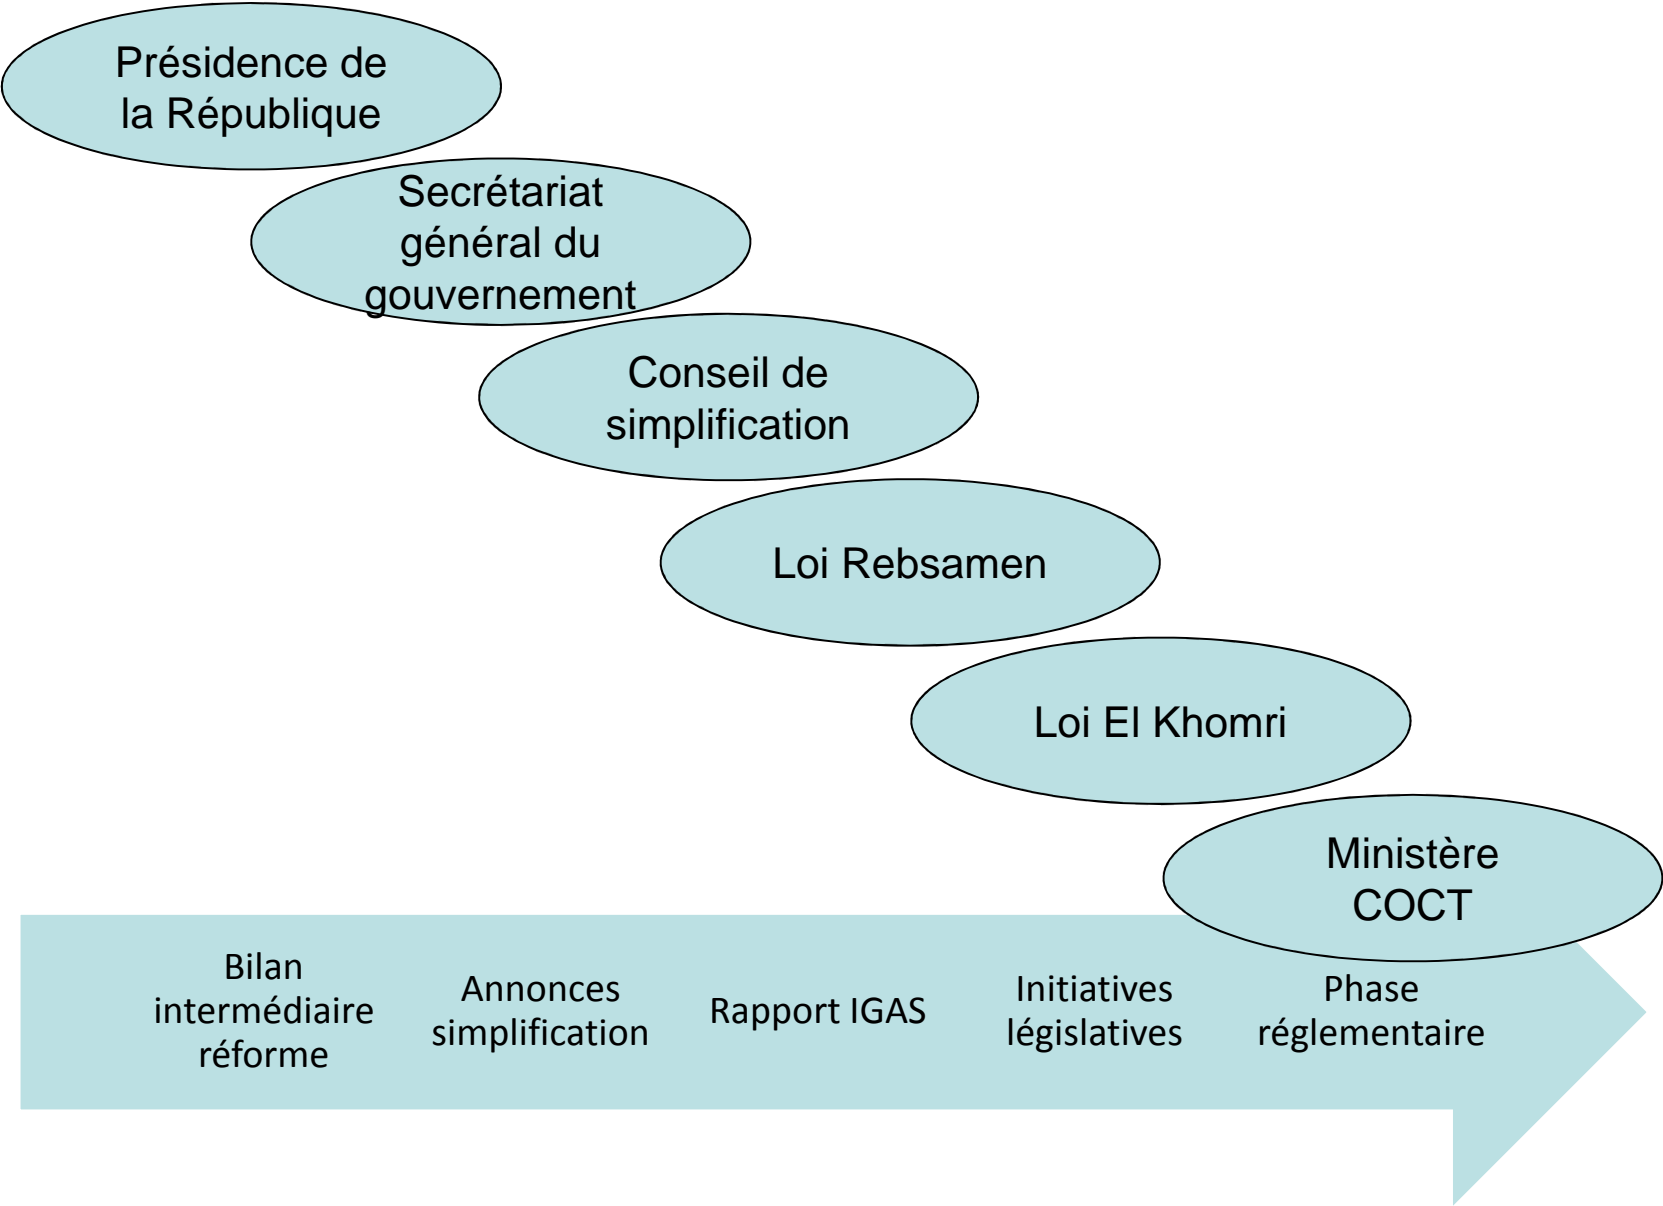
Présidence de la République

Secrétariat général du gouvernement

Conseil de simplification

Loi Rebsamen

Loi El Khomri

Ministère COCT

Bilan intermédiaire réforme

Annonces simplification

Rapport IGAS

Initiatives législatives

Phase réglementaire